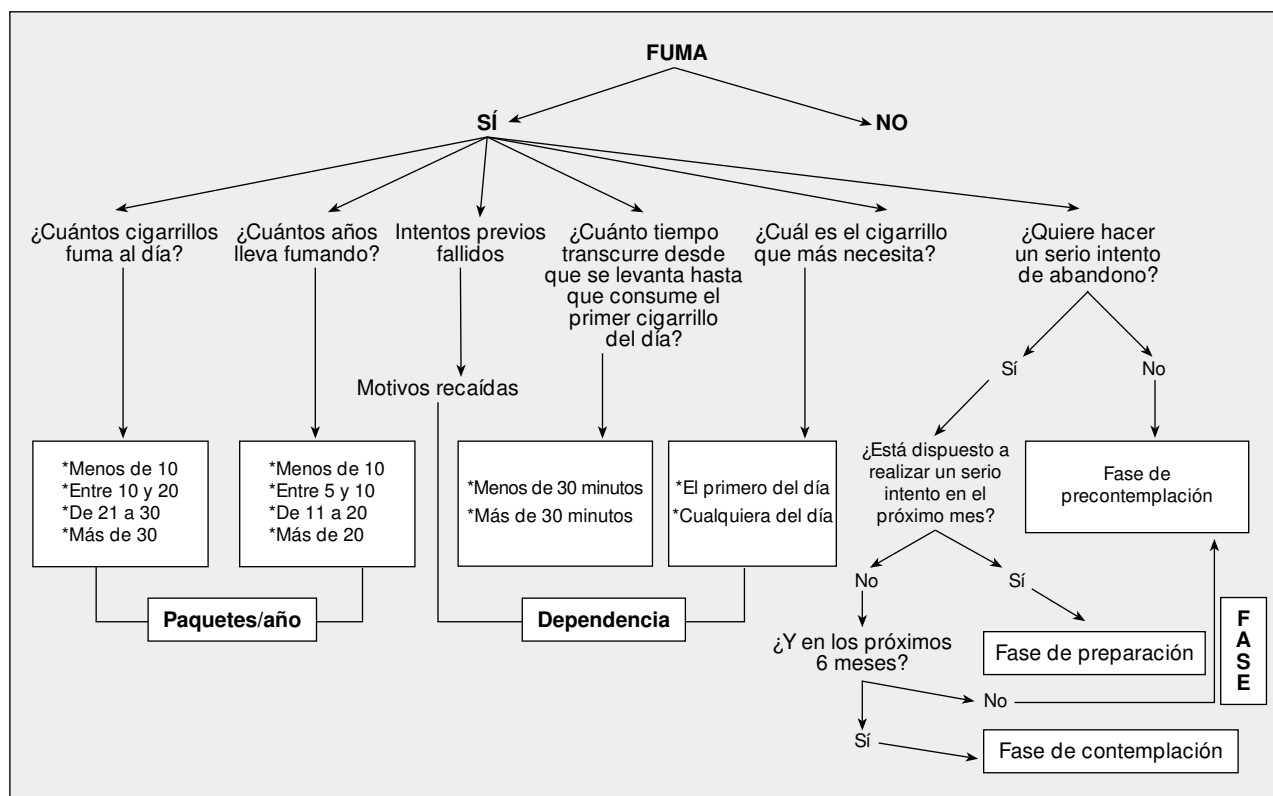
FUMA

SÍ

NO

¿Cuántos cigarrillos fuma al día?

¿Cuántos años lleva fumando?

Intentos previos fallidos

¿Cuánto tiempo transcurre desde que se levanta hasta que consume el primer cigarrillo del día?

¿Cuál es el cigarrillo que más necesita?

¿Quiere hacer un serio intento de abandono?

Motivos recaídas

Sí

No

*Menos de 10
*Entre 10 y 20
*De 21 a 30
*Más de 30

*Menos de 10
*Entre 5 y 10
*De 11 a 20
*Más de 20

*Menos de 30 minutos
*Más de 30 minutos

*El primero del día
*Cualquiera del día

¿Está dispuesto a realizar un serio intento en el próximo mes?

Fase de precontemplación

No

Sí

Paquetes/año

Dependencia

¿Y en los próximos 6 meses?

Fase de preparación

FASE

No

Sí

Fase de contemplación